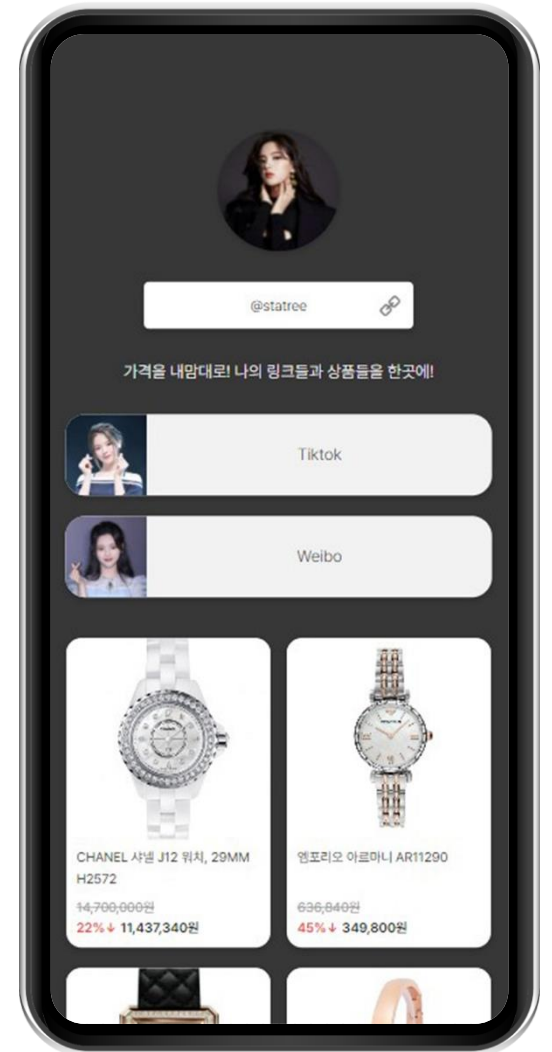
@statree

가격을 내맘대로! 나의 링크들과 상품들을 한곳에!

Tiktok

Weibo

CHANEL 샤넬 J12 워치, 29MM H2572

~~14,700,000원~~

22%↓ 11,437,340원

엠포리오 아르마니 AR11290

~~636,840원~~

45%↓ 349,800원